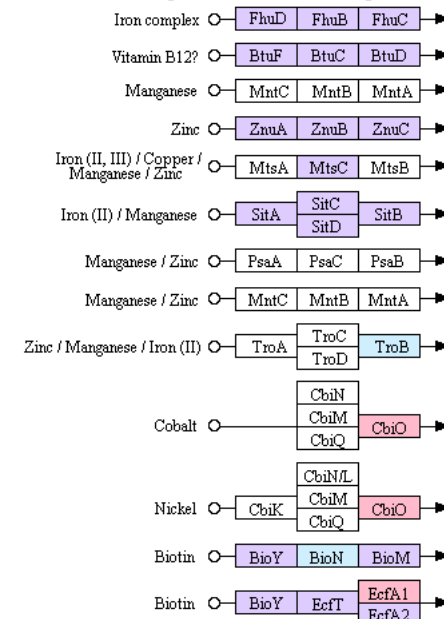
Iron complex FhuD FhuB FhuC

Vitamin B12? BtuF BtuC BtuD

Manganese MntC MntB MntA

Zinc ZnuA ZnuB ZnuC

Iron (II, III) / Copper / Manganese / Zinc MtsA MtsC MtsB

Iron (II) / Manganese SitA SitC SitD SitB

Manganese / Zinc PsaA PsaC PsaB

Manganese / Zinc MntC MntB MntA

Zinc / Manganese / Iron (II) TroA TroC TroD TroB

Cobalt CbiN CbiM CbiQ CbiO

Nickel CbiK CbiN/L CbiM CbiQ CbiO

Biotin BioY BioN BioM

Biotin BioY EcfT EcfA1 EcfA2